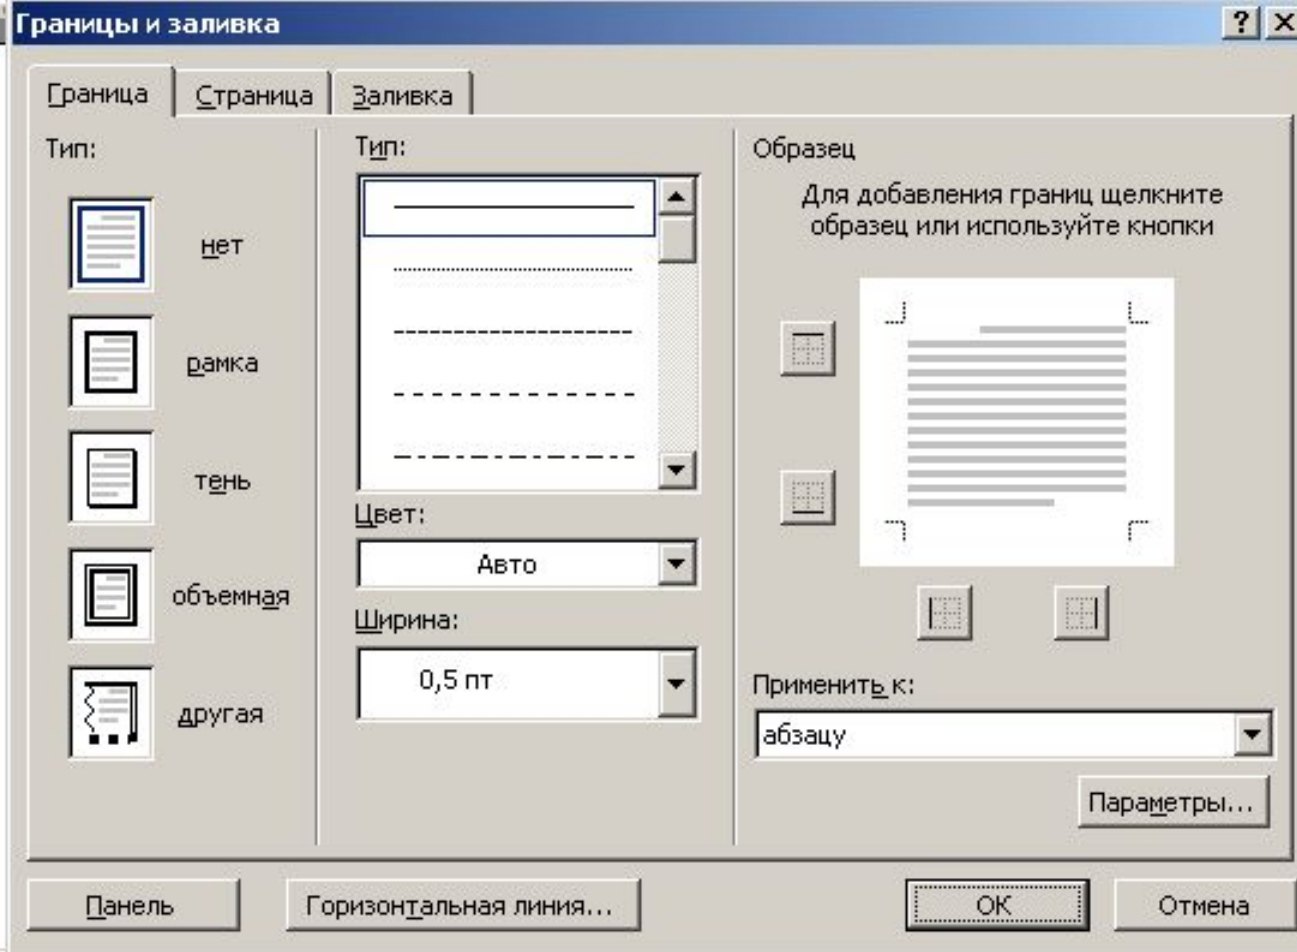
Границы и заливка

? X

Граница | Страница | Заливка

Тип:

нет

рамка

тень

объемная

другая

Тип:

Цвет:

Авто

Ширина:

0,5 пт

Образец

Для добавления границ щелкните образец или используйте кнопки

Применить к:

абзацу

Параметры...

Панель

Горизонтальная линия...

ОК

Отмена